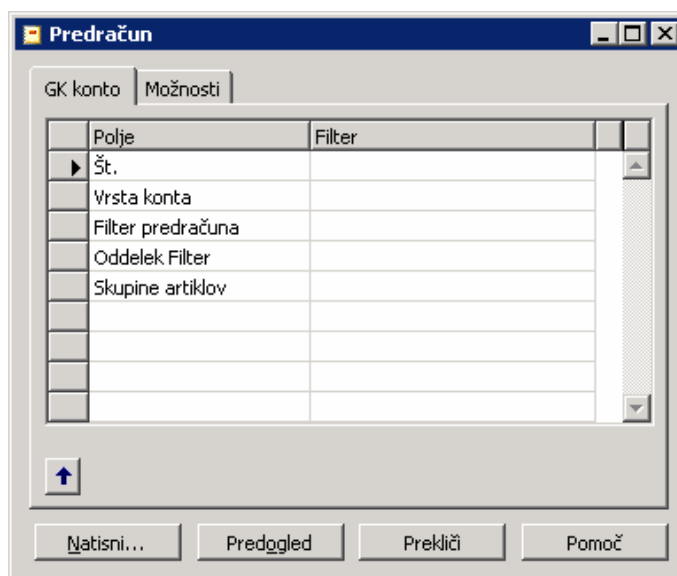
Predračun

GK konto | Možnosti

| Polje | Filter |
|---|---|
| Št. | |
| Vrsta konta | |
| Filter predračuna | |
| Oddelek Filter | |
| Skupine artiklov | |
| | |
| | |
| | |
| | |

Natisni... Predogled Prekliči Pomoč